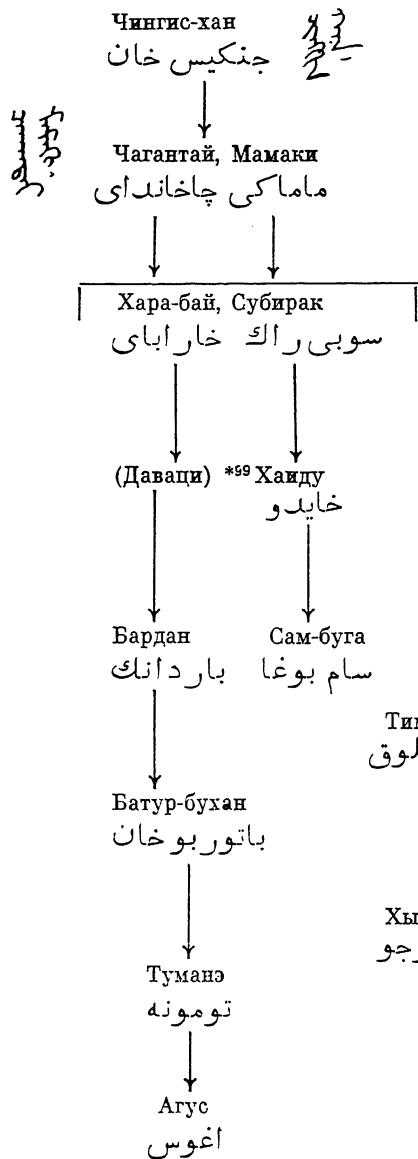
Чингис-хан
جنكيس خان
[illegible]

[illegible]
Чагантай, Мамаки
ماماكى چاخانداى

Хара-бай, Субирак
سوبى راك خارا باى

(Даваци) *99 Хаиду
خايدو

Бардан
باردانك

Сам-буга
سام بوغا

Ти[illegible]
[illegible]لوق

Батур-бухан
باتور بوخان

Хы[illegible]
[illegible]جو

Туманэ
تومونه

Агус
اغوس